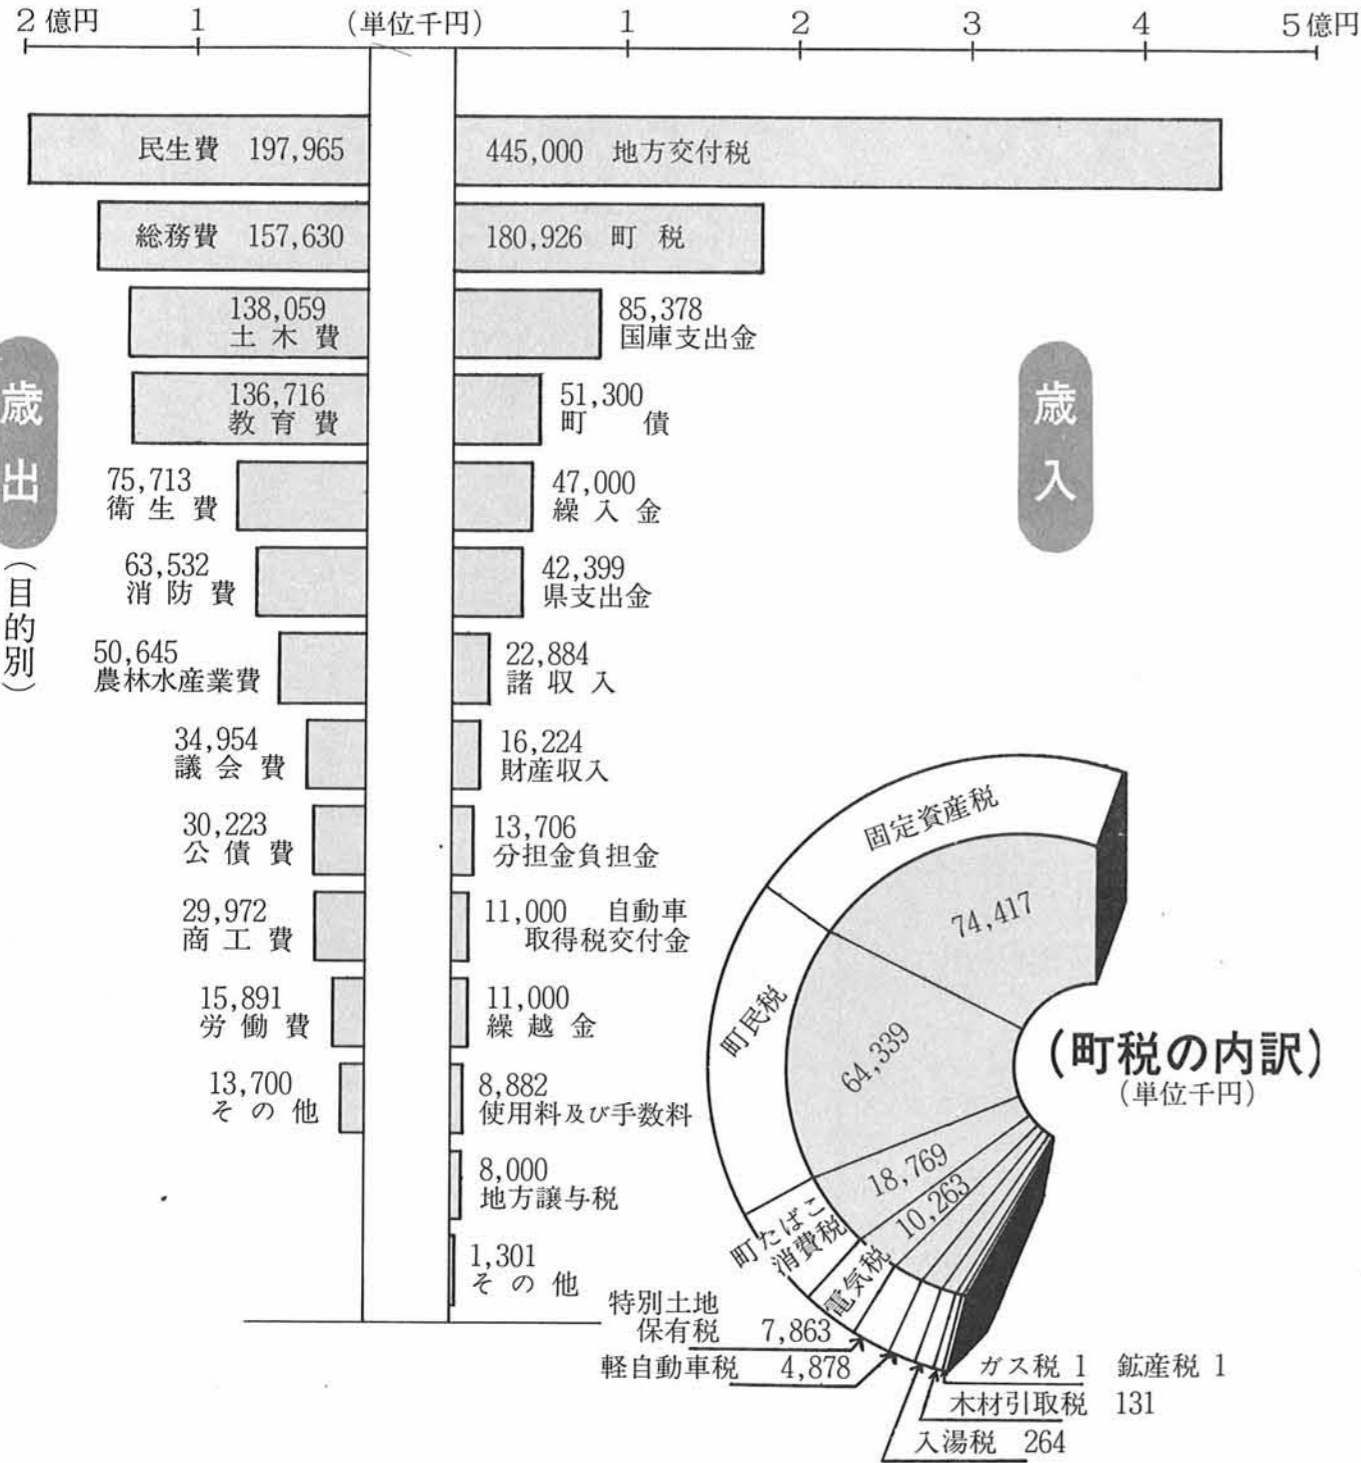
2億円 1 (単位千円) 1 2 3 4 5億円

歳出(目的別)

歳入

民生費 197,965
445,000 地方交付税

総務費 157,630
180,926 町税

138,059 土木費
85,378 国庫支出金

136,716 教育費
51,300 町債

75,713 衛生費
47,000 繰入金

63,532 消防費
42,399 県支出金

50,645 農林水産業費
22,884 諸収入

34,954 議会費
16,224 財産収入

30,223 公債費
13,706 分担金負担金

29,972 商工費
11,000 自動車取得税交付金

15,891 労働費
11,000 繰越金

13,700 その他
8,882 使用料及び手数料

8,000 地方譲与税

1,301 その他

(町税の内訳)
(単位千円)

固定資産税 74,417
町民税 64,339
町たばこ消費税 18,769
電気税 10,263
特別土地保有税 7,863
軽自動車税 4,878
ガス税 1 鉱産税 1
木材引取税 131
入湯税 264